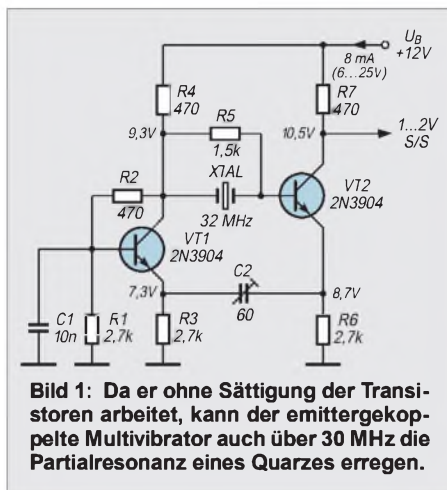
$U_B$ +12V

8 mA (6…25V)

R4 470

R5 1,5k

R7 470

9,3V

10,5V

1…2V S/S

R2 470

XTAL

32 MHz

VT2 2N3904

VT1 2N3904

C2

60

7,3V

8,7V

C1 10n

R1 2,7k

R3 2,7k

R6 2,7k

Bild 1: Da er ohne Sättigung der Transistoren arbeitet, kann der emittergekoppelte Multivibrator auch über 30 MHz die Partialresonanz eines Quarzes erregen.